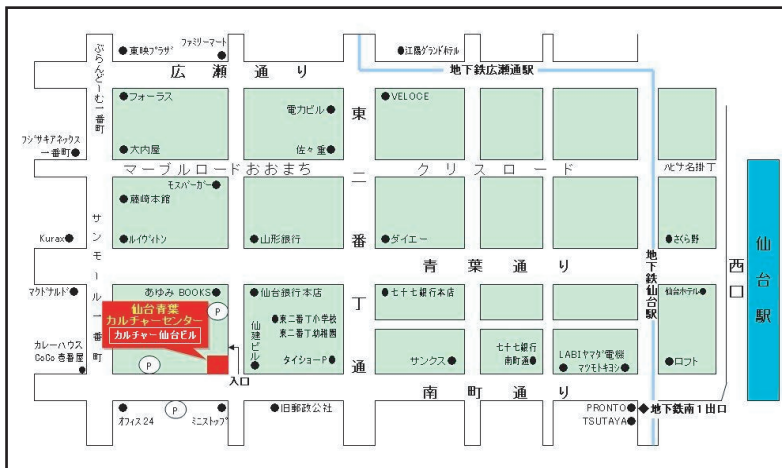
ぶらんどーむ一番町
東映プラザ
ファミリーマート
江陽グランドホテル
広瀬通り
地下鉄広瀬通駅
フォーラス
電力ビル
VELOCE
フジサキアネックス
一番町
大内屋
佐々重
東
マーブルロードおおまち
二
クリスロード
ハピナ名掛丁
モスバーガー
藤崎本館
サンモール一番町
Kurax
ルイヴィトン
山形銀行
番
ダイエー
さくら野
地下鉄仙台駅
西口
仙台駅
青葉通り
マクドナルド
あゆみ BOOKS
P
仙台銀行本店
丁
七十七銀行本店
仙台ホテル
仙台青葉カルチャーセンター
カルチャー仙台ビル
東二番丁小学校
東二番丁幼稚園
仙建ビル
カレーハウス
CoCo壱番屋
P
タイショーP
通
サンクス
七十七銀行南町通
LABIヤマダ電機
マツモトキヨシ
ロフト
入口
南町通り
オフィス24
P
ミニストップ
旧郵政公社
PRONTO
地下鉄南1出口
TSUTAYA